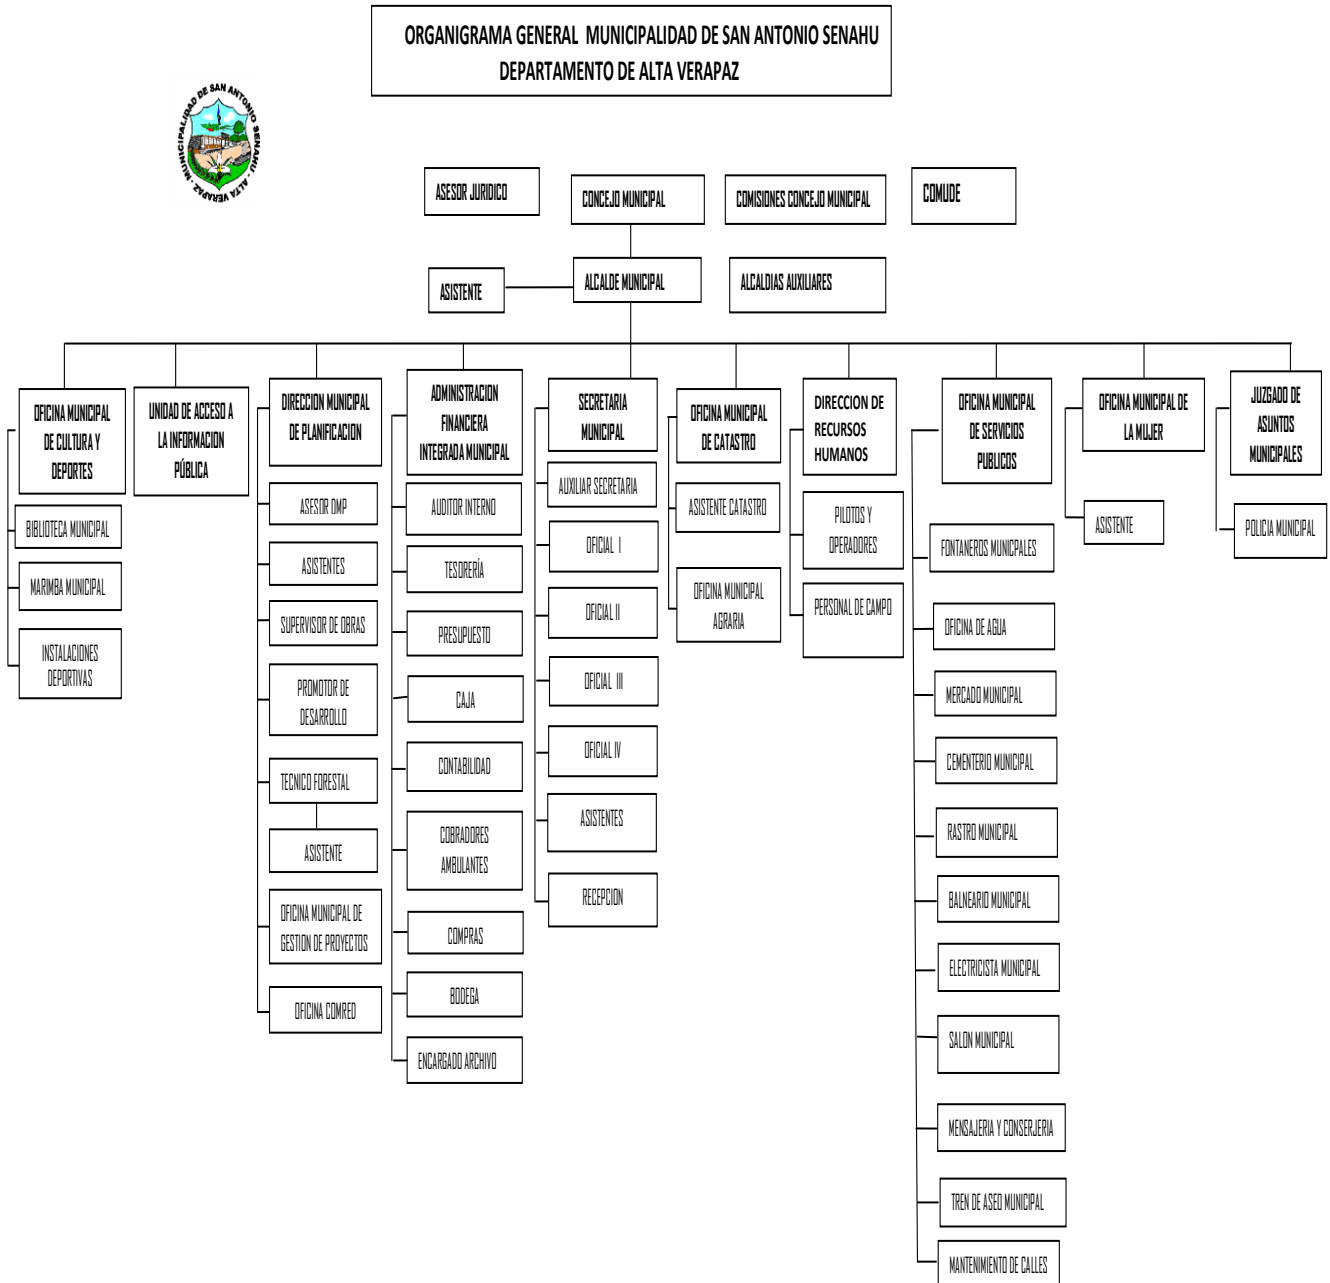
ORGANIGRAMA GENERAL MUNICIPALIDAD DE SAN ANTONIO SENAHU
DEPARTAMENTO DE ALTA VERAPAZ

MUNICIPALIDAD DE SAN ANTONIO SENAHU ALTA VERAPAZ

ASESOR JURIDICO

CONCEJO MUNICIPAL

COMISIONES CONCEJO MUNICIPAL

COMUDE

ASISTENTE

ALCALDE MUNICIPAL

ALCALDIAS AUXILIARES

OFICINA MUNICIPAL DE CULTURA Y DEPORTES

BIBLIOTECA MUNICIPAL

MARIMBA MUNICIPAL

INSTALACIONES DEPORTIVAS

UNIDAD DE ACCESO A LA INFORMACION PÚBLICA

DIRECCION MUNICIPAL DE PLANIFICACION

ASESOR DMP

ASISTENTES

SUPERVISOR DE OBRAS

PROMOTOR DE DESARROLLO

TECNICO FORESTAL

ASISTENTE

OFICINA MUNICIPAL DE GESTION DE PROYECTOS

OFICINA COMRED

ADMINISTRACION FINANCIERA INTEGRADA MUNICIPAL

AUDITOR INTERNO

TESORERÍA

PRESUPUESTO

CAJA

CONTABILIDAD

COBRADORES AMBULANTES

COMPRAS

BODEGA

ENCARGADO ARCHIVO

SECRETARIA MUNICIPAL

AUXILIAR SECRETARIA

OFICIAL I

OFICIAL II

OFICIAL III

OFICIAL IV

ASISTENTES

RECEPCION

OFICINA MUNICIPAL DE CATASTRO

ASISTENTE CATASTRO

OFICINA MUNICIPAL AGRARIA

DIRECCION DE RECURSOS HUMANOS

PILOTOS Y OPERADORES

PERSONAL DE CAMPO

OFICINA MUNICIPAL DE SERVICIOS PUBLICOS

FONTANEROS MUNICIPALES

OFICINA DE AGUA

MERCADO MUNICIPAL

CEMENTERIO MUNICIPAL

RASTRO MUNICIPAL

BALNEARIO MUNICIPAL

ELECTRICISTA MUNICIPAL

SALON MUNICIPAL

MENSAJERIA Y CONSERJERIA

TREN DE ASEO MUNICIPAL

MANTENIMIENTO DE CALLES

OFICINA MUNICIPAL DE LA MUJER

ASISTENTE

JUZGADO DE ASUNTOS MUNICIPALES

POLICIA MUNICIPAL